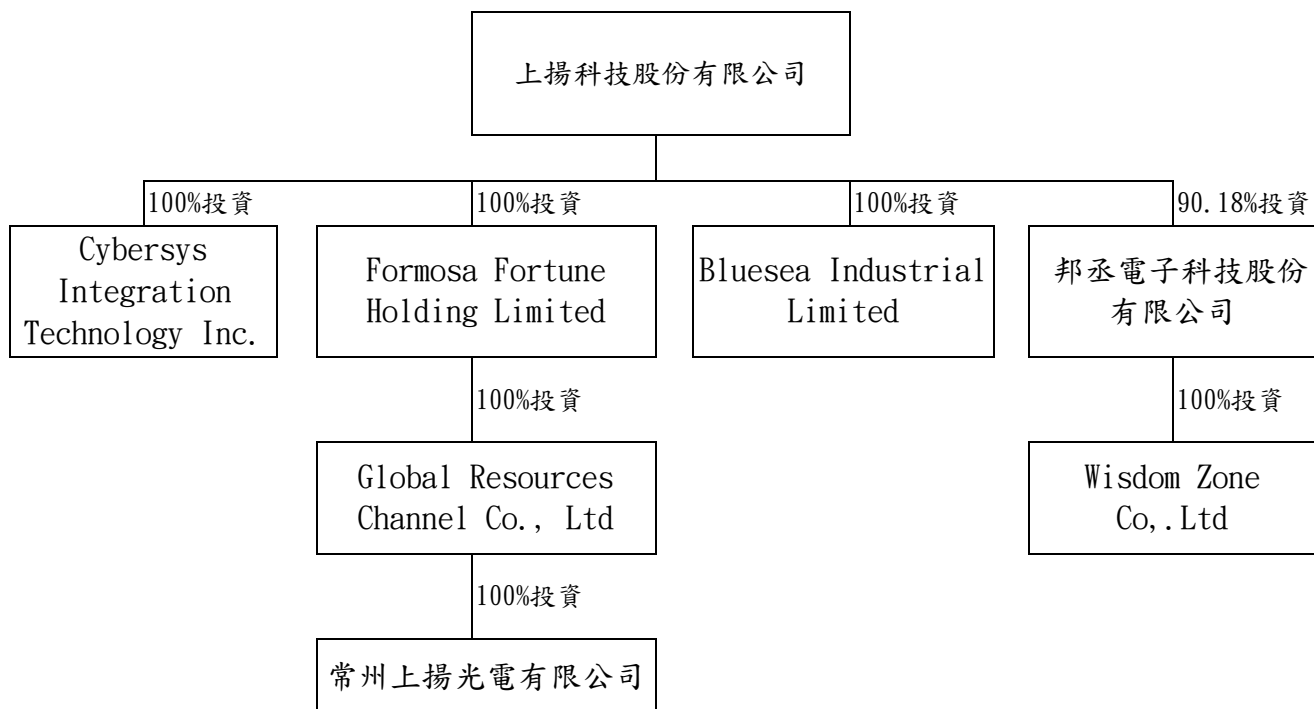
上揚科技股份有限公司

100%投資

Cybersys Integration Technology Inc.

100%投資

Formosa Fortune Holding Limited

100%投資

Global Resources Channel Co., Ltd

100%投資

常州上揚光電有限公司

100%投資

Bluesea Industrial Limited

90.18%投資

邦丞電子科技股份有限公司

100%投資

Wisdom Zone Co,.Ltd